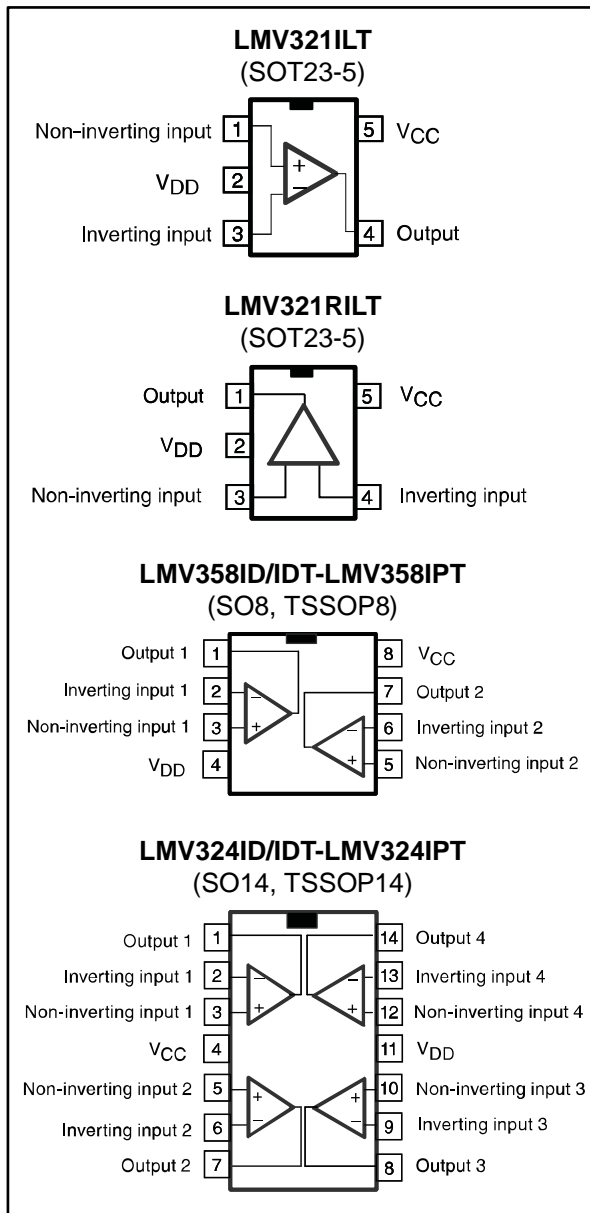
LMV321ILT
(SOT23-5)

Non-inverting input 1
$V_{DD}$ 2
Inverting input 3
5 $V_{CC}$
4 Output
+
−

LMV321RILT
(SOT23-5)

Output 1
$V_{DD}$ 2
Non-inverting input 3
5 $V_{CC}$
4 Inverting input

LMV358ID/IDT-LMV358IPT
(SO8, TSSOP8)

Output 1 1
Inverting input 1 2
Non-inverting input 1 3
$V_{DD}$ 4
8 $V_{CC}$
7 Output 2
6 Inverting input 2
5 Non-inverting input 2
−
+
−
+

LMV324ID/IDT-LMV324IPT
(SO14, TSSOP14)

Output 1 1
Inverting input 1 2
Non-inverting input 1 3
$V_{CC}$ 4
Non-inverting input 2 5
Inverting input 2 6
Output 2 7
14 Output 4
13 Inverting input 4
12 Non-inverting input 4
11 $V_{DD}$
10 Non-inverting input 3
9 Inverting input 3
8 Output 3
−
+
−
+
+
−
+
−